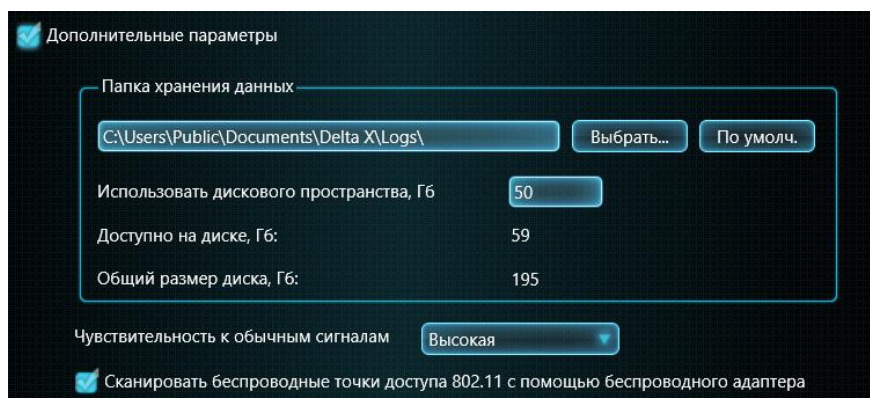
Дополнительные параметры

Папка хранения данных

C:\Users\Public\Documents\Delta X\Logs\

Выбрать...

По умолч.

Использовать дискового пространства, Гб

50

Доступно на диске, Гб:

59

Общий размер диска, Гб:

195

Чувствительность к обычным сигналам

Высокая

Сканировать беспроводные точки доступа 802.11 с помощью беспроводного адаптера